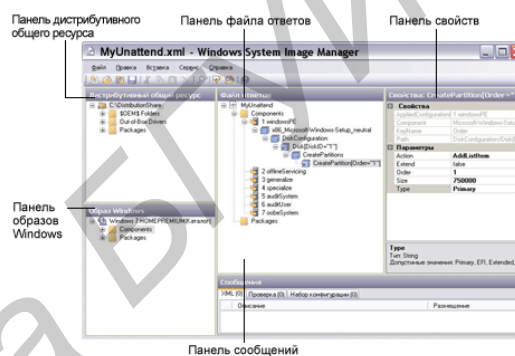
Панель дистрибутивного общего ресурса

Панель файла ответов

Панель свойств

MyUnattend.xml - Windows System Image Manager

Файл Правка Вставка Сервис Справка

Дистрибутивный общий ресурс

C:\DistributionShare
$OEM$ Folders
Out-of-Box Drivers
Packages

Файл ответов

MyUnattend
Components
1 windowsPE
x86_Microsoft-Windows-Setup_neutral
DiskConfiguration
Disk[DiskID="1"]
CreatePartitions
CreatePartition[Order="1"]
2 offlineServicing
3 generalize
4 specialize
5 auditSystem
6 auditUser
7 oobeSystem
Packages

Свойства: CreatePartition[Order="

Свойства
AppliedConfiguration 1 windowsPE
Component Microsoft-Windows-Setup
KeyName Order
Path DiskConfiguration/Disk

Параметры
Action AddListItem
Extend false
Order 1
Size 750000
Type Primary

Панель образов Windows

Образ Windows

Windows 7 HOMEPREMIUM.catalog
Components
Packages

Type
Тип: String
Допустимые значения: Primary, EFI, Extended,

Сообщения

XML (0) Проверка (0) Набор конфигурации (0)

Описание Размещение

Панель сообщений